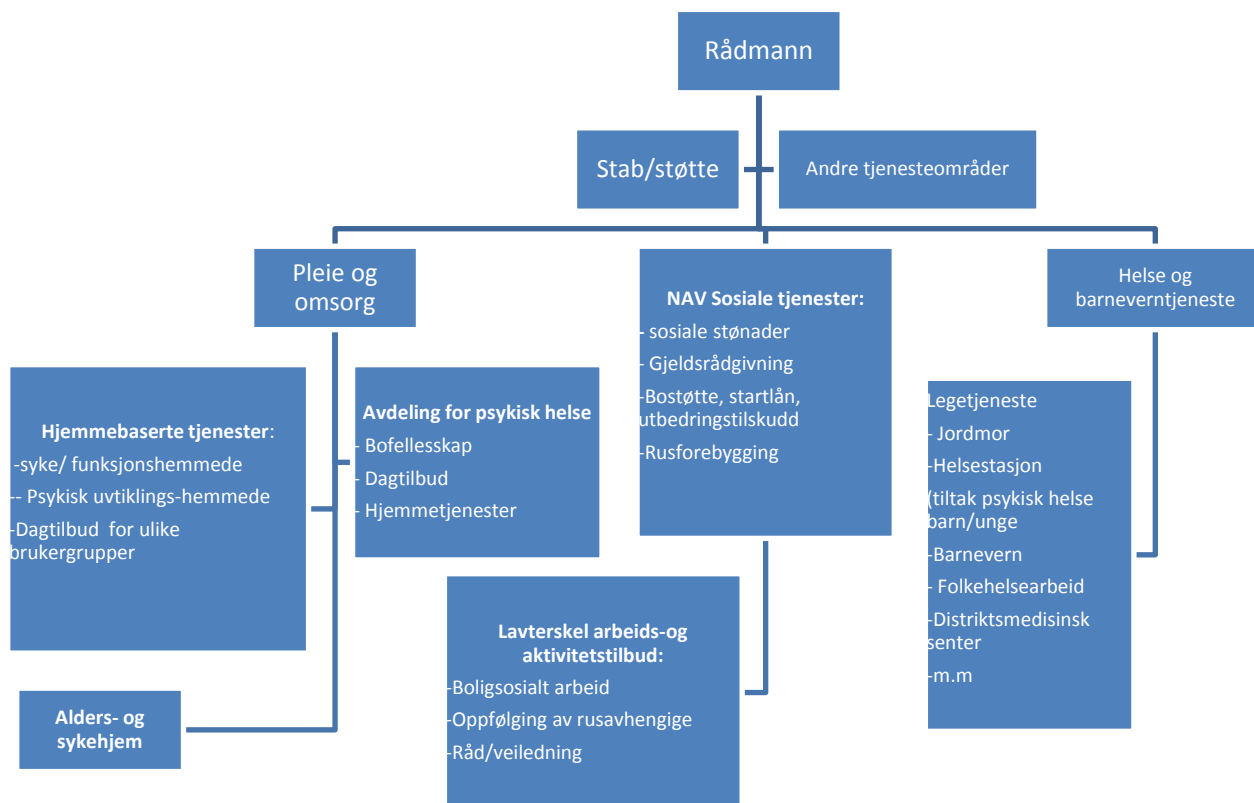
Rådmann

Stab/støtte

Andre tjenesteområder

Pleie og omsorg

NAV Sosiale tjenester:
- sosiale stønader
- Gjeldsrådgivning
-Bostøtte, startlån, utbedringstilskudd
-Rusforebygging

Helse og barneverntjeneste

Hjemmebaserte tjenester:
-syke/ funksjonshemmede
-- Psykisk uvtiklings-hemmede
-Dagtilbud for ulike brukergrupper

Avdeling for psykisk helse
- Bofellesskap
- Dagtilbud
- Hjemmetjenester

Legetjeneste
- Jordmor
-Helsestasjon
(tiltak psykisk helse barn/unge
-Barnevern
- Folkehelsearbeid
-Distriktsmedisinsk senter
-m.m

Lavterskel arbeids-og aktivitetstilbud:
-Boligsosialt arbeid
-Oppfølging av rusavhengige
-Råd/veiledning

Alders- og sykehjem